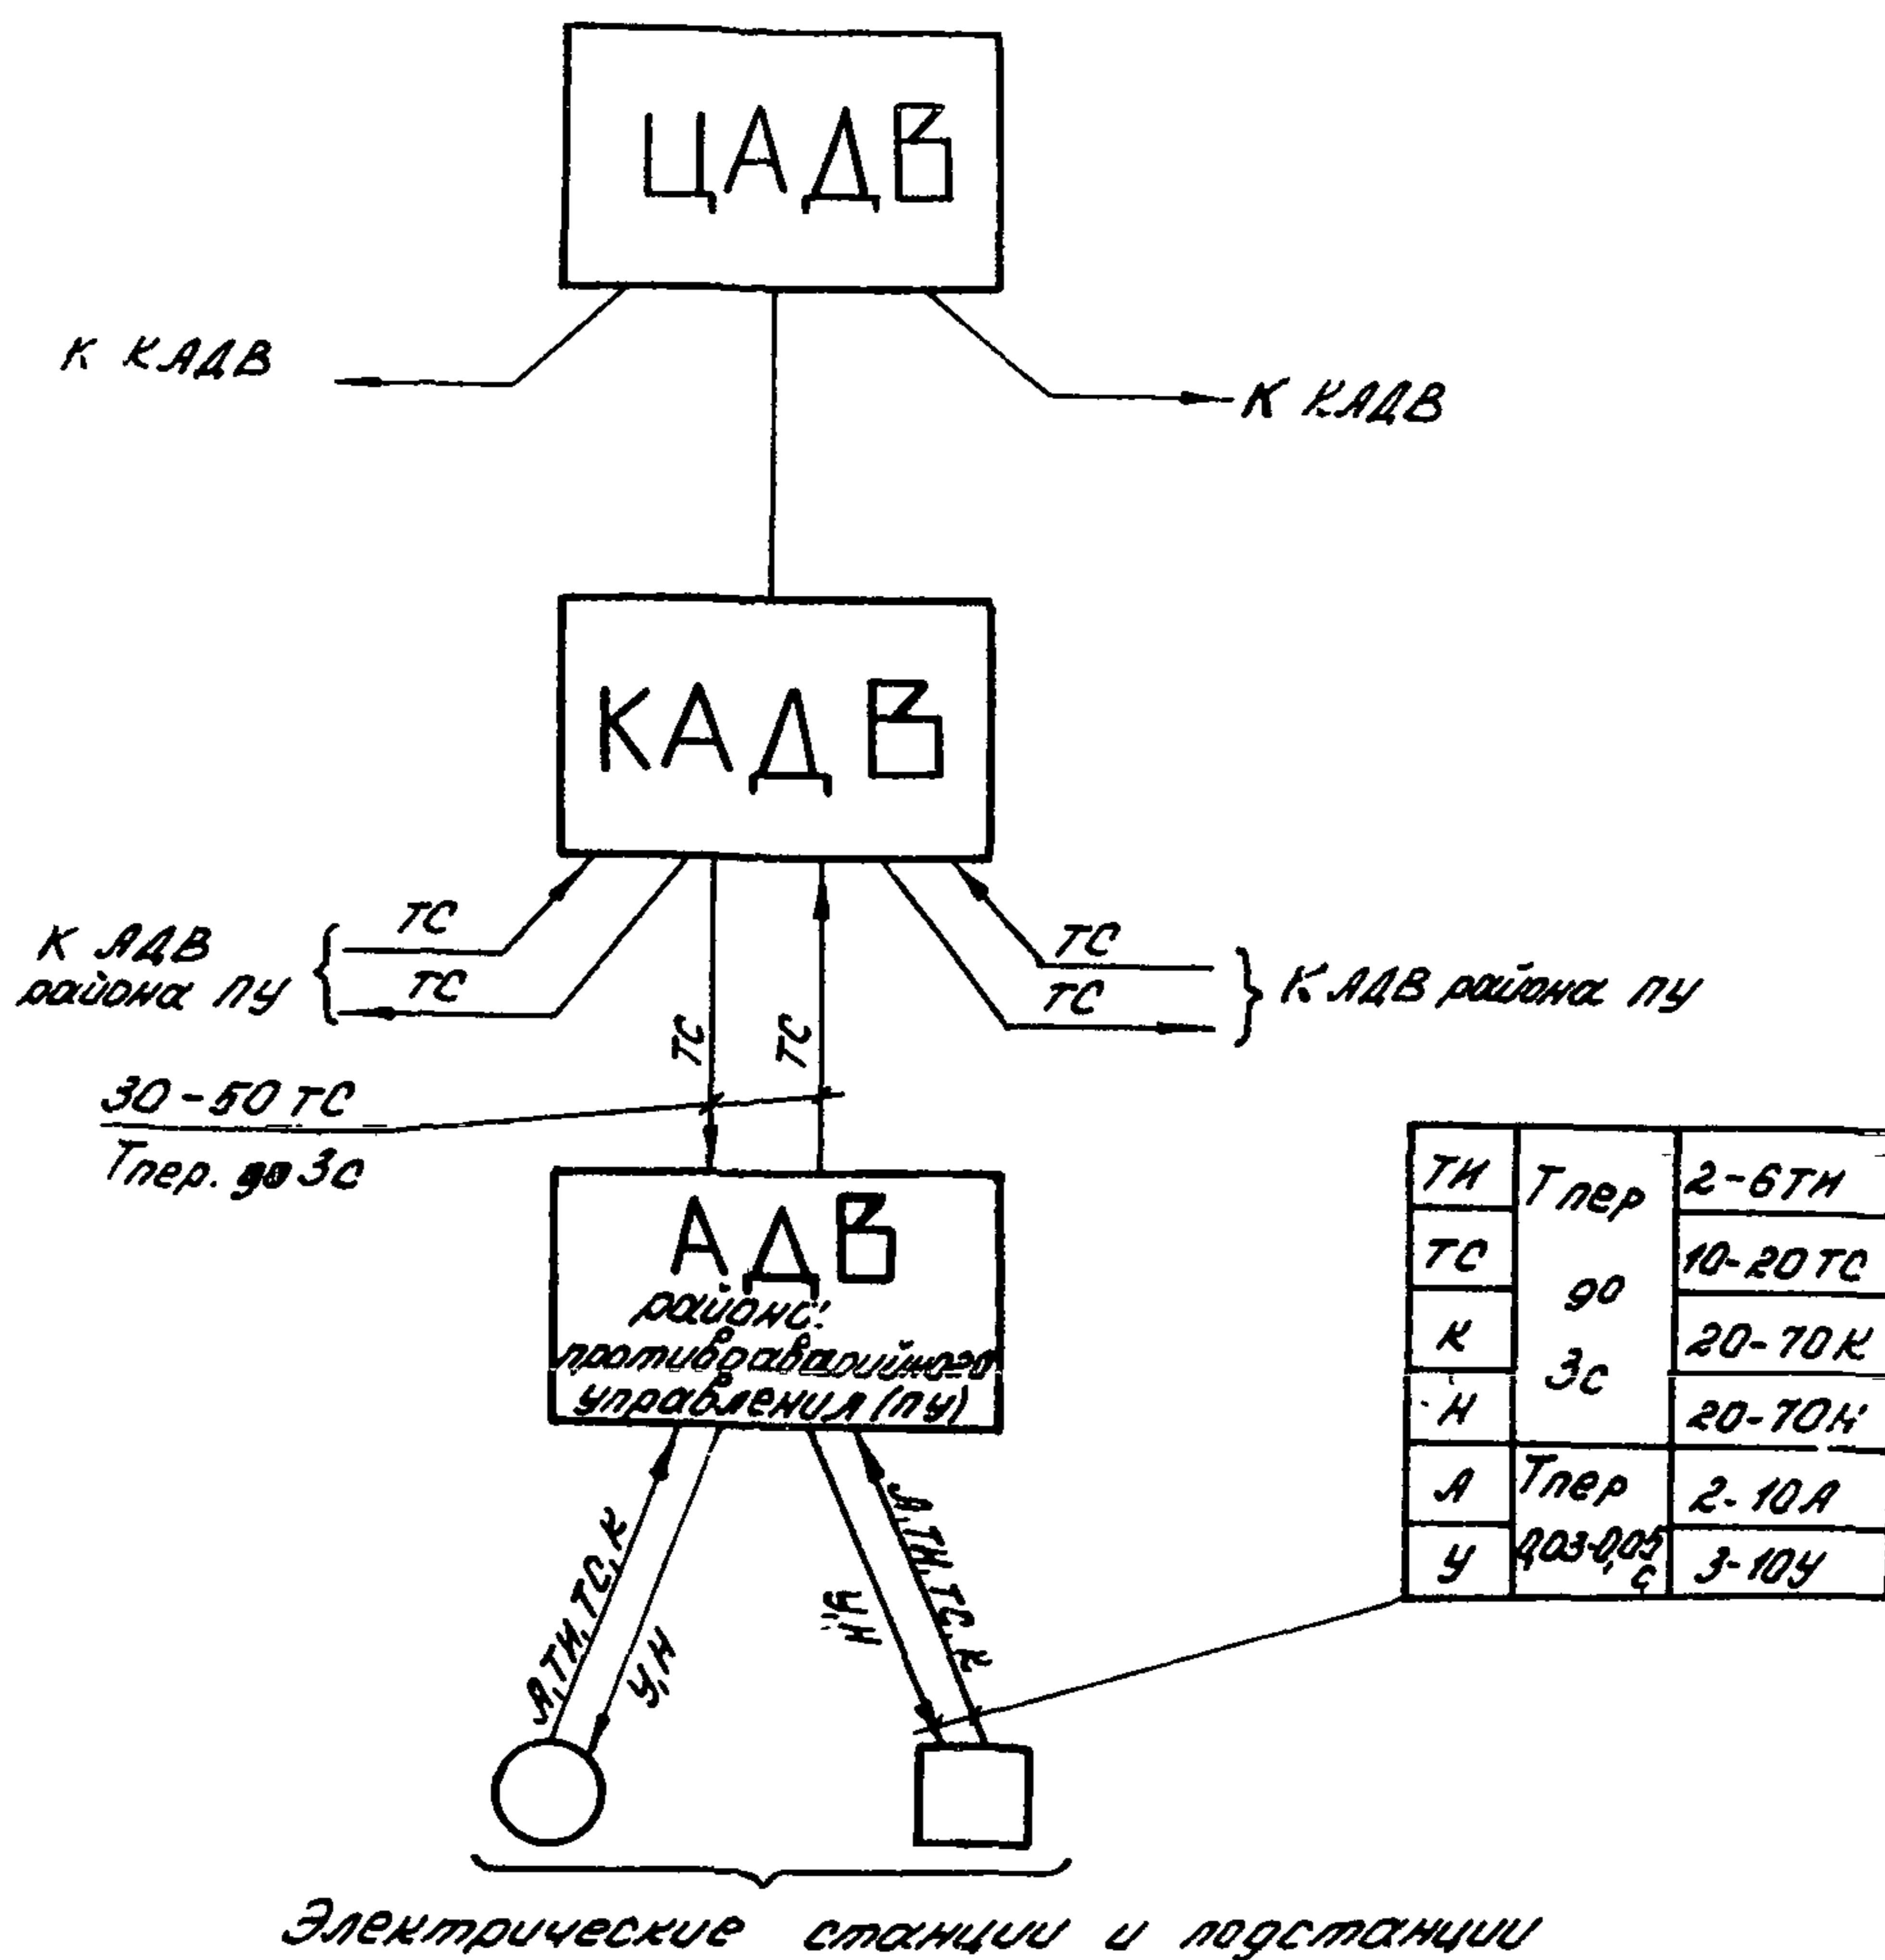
ЦАДВ

К КАДВ

К КАДВ

КАДВ

К АДВ района ПУ

ТС

ТС

ТС

ТС

} К АДВ района ПУ

ТС

ТС

30 – 50 ТС

Тпер. до 3с

АДВ
района противоаварийного управления (ПУ)

| ТИ | Тпер до 3с | 2-6ТИ |
|---|---|---|
| ТС | | 10-20 ТС |
| К | | 20-70К |
| Н | | 20-70Н |
| А | Тпер 0,03-0,05с | 2-10А |
| У | | 3-10У |

А,ТИ,ТС,К

У,Н

Н,У

А,ТИ,ТС,К

Электрические станции и подстанции